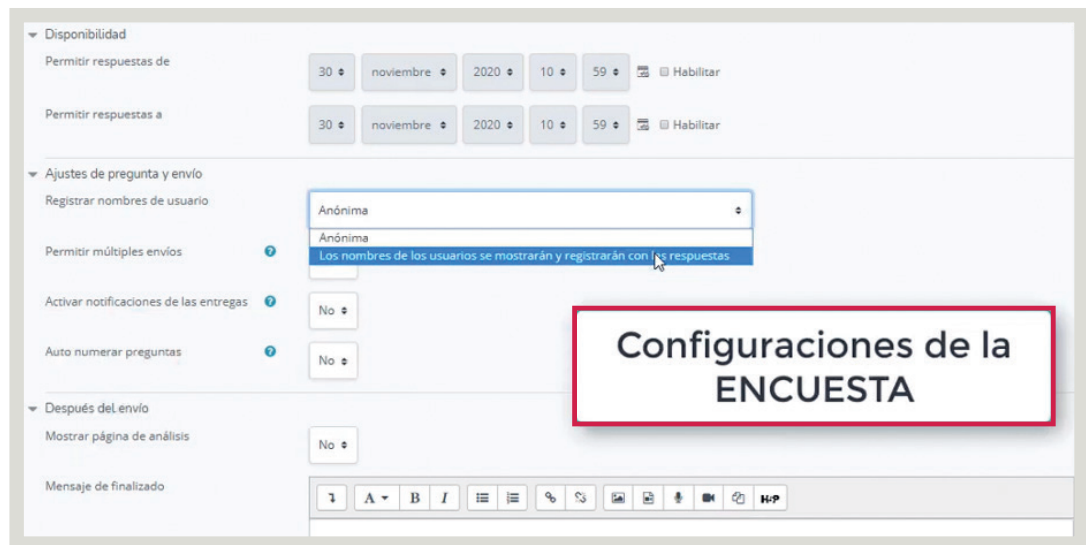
Disponibilidad

Permitir respuestas de 30 noviembre 2020 10 59 Habilitar

Permitir respuestas a 30 noviembre 2020 10 59 Habilitar

Ajustes de pregunta y envío

Registrar nombres de usuario Anónima

Anónima

Los nombres de los usuarios se mostrarán y registrarán con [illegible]s respuestas

Permitir múltiples envíos

Activar notificaciones de las entregas No

Auto numerar preguntas No

Configuraciones de la ENCUESTA

Después del envío

Mostrar página de análisis No

Mensaje de finalizado

A B I H-P